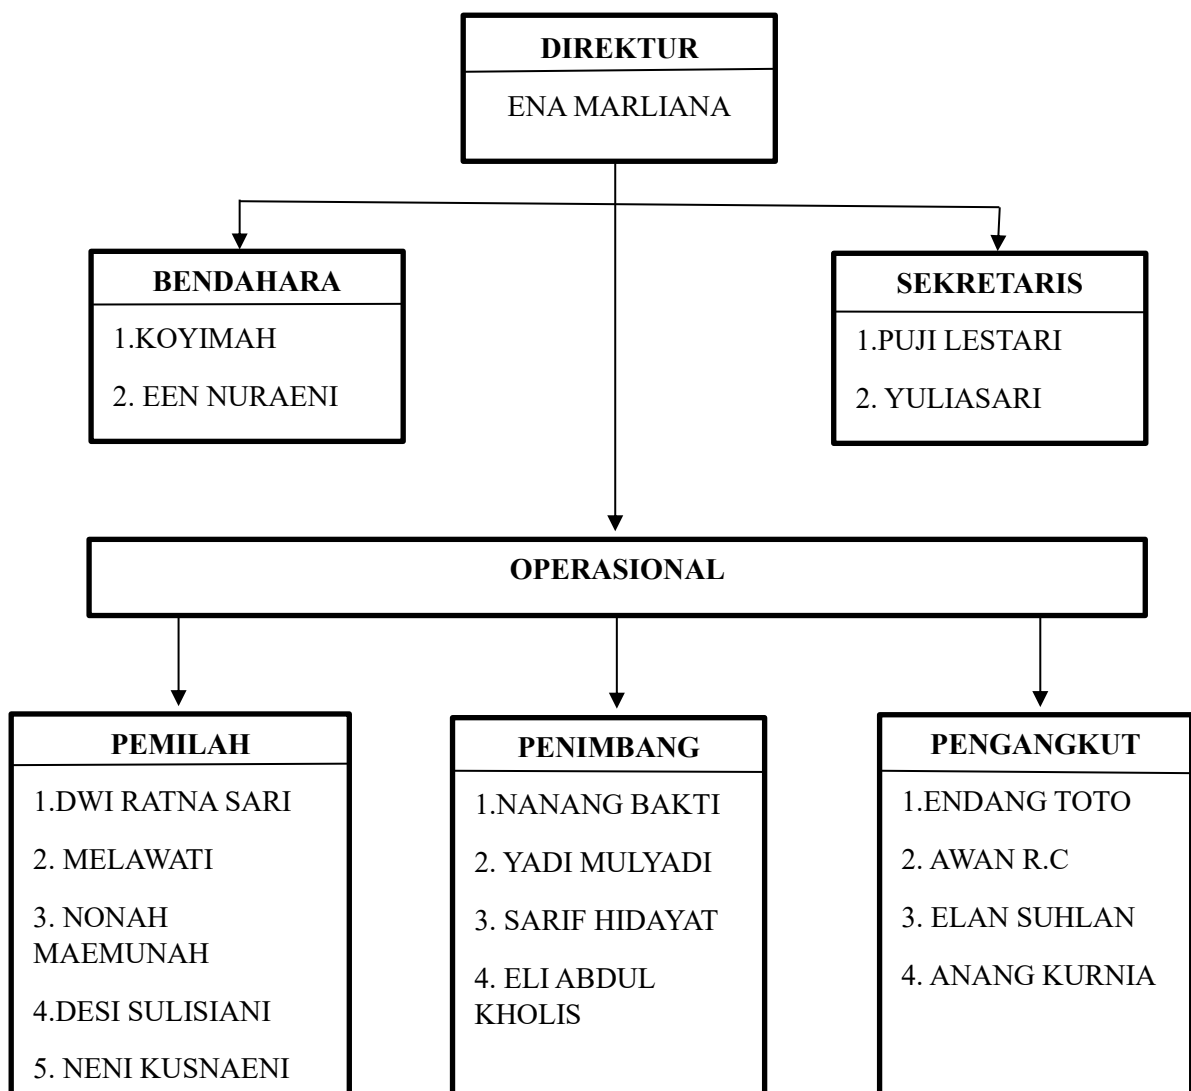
DIREKTUR

ENA MARLIANA

BENDAHARA

1.KOYIMAH

2. EEN NURAENI

SEKRETARIS

1.PUJI LESTARI

2. YULIASARI

OPERASIONAL

PEMILAH

1.DWI RATNA SARI

2. MELAWATI

3. NONAH MAEMUNAH

4.DESI SULISIANI

5. NENI KUSNAENI

PENIMBANG

1.NANANG BAKTI

2. YADI MULYADI

3. SARIF HIDAYAT

4. ELI ABDUL KHOLIS

PENGANGKUT

1.ENDANG TOTO

2. AWAN R.C

3. ELAN SUHLAN

4. ANANG KURNIA